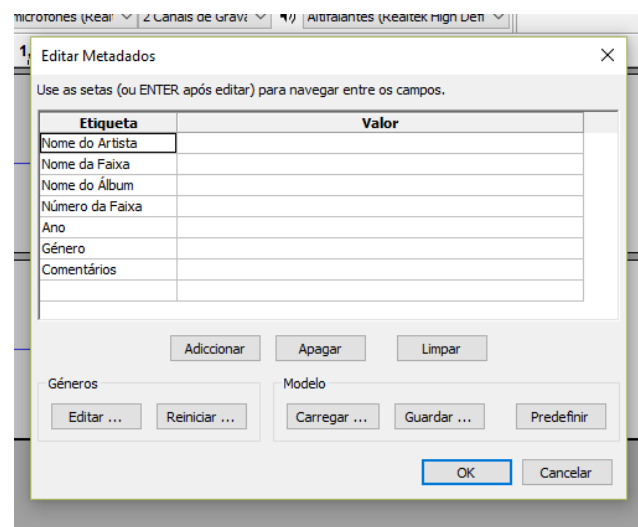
microfones (Real | 2 Canais de Grava | Altifalantes (Realtek High Defi

Editar Metadados

Use as setas (ou ENTER após editar) para navegar entre os campos.

| Etiqueta | Valor |
|---|---|
| Nome do Artista | |
| Nome da Faixa | |
| Nome do Álbum | |
| Número da Faixa | |
| Ano | |
| Género | |
| Comentários | |
| | |

Adiccionar Apagar Limpar

Géneros
Editar ... Reiniciar ...

Modelo
Carregar ... Guardar ... Predefinir

OK Cancelar